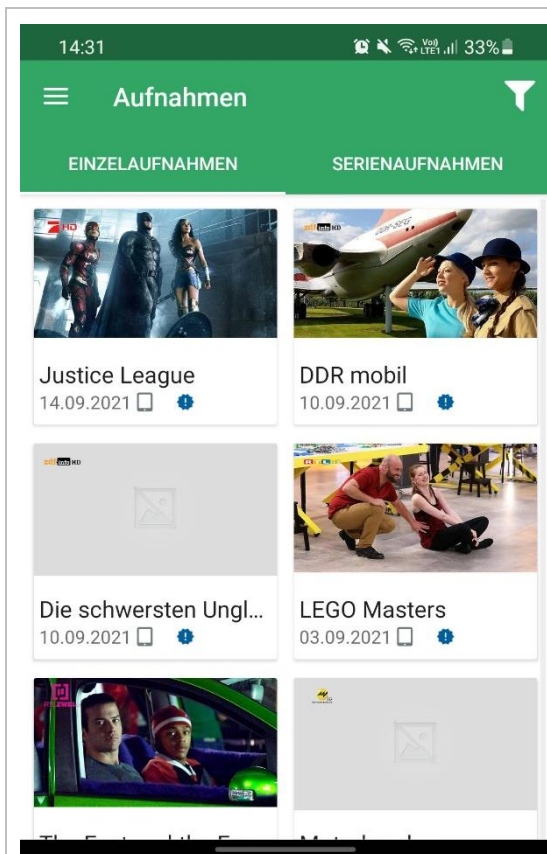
14:31
Vo) LTE1 33%

Aufnahmen

EINZELAUFNAHMEN
SERIENAUFNAHMEN

7 HD

Justice League
14.09.2021

zdf info HD

DDR mobil
10.09.2021

zdf info HD

Die schwersten Ungl...
10.09.2021

LEGO Masters
03.09.2021

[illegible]

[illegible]

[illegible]

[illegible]